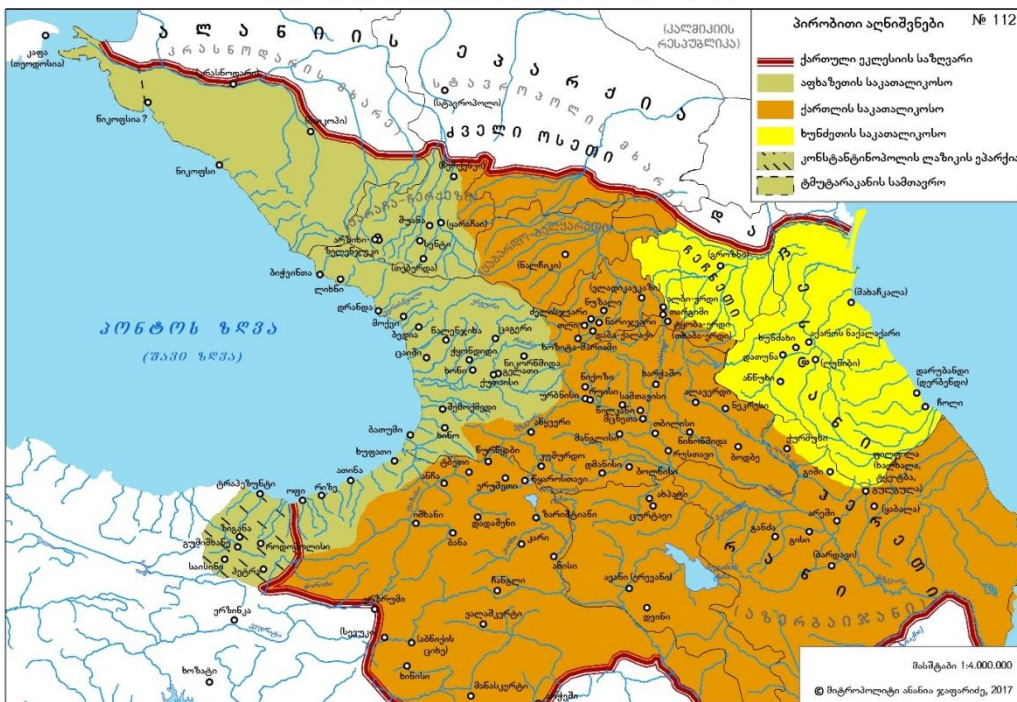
პირობითი აღნიშვნები
№ 112
ქართული ეკლესიის საზღვარი
აფხაზეთის საკათალიკოსო
ქართლის საკათალიკოსო
ხუნძეთის საკათალიკოსო
კონსტანტინოპოლის ლაზიკის ეპარქია
ტმუტარაკანის სამთავრო

ა ლ ა ნ ი ი ს
(ყალმიკიის რესპუბლიკა)
კ ა ვ კ ა ს ი ა
ს ტ ა ვ რ ო პ ო ლ ი
(სტავროპოლი)
ძ ვ ე ლ ი ო ს ე თ ი
კაფა (თეოდოსია)
ნიკოფსია ?
ნიკოფსი
პ ო ნ ტ ო ს ზ ღ ვ ა
(შ ა ვ ი ზ ღ ვ ა)
ბიჭვინთა
ლიხნი
დრანდა
მოქვი
ბედია
ცაიში
ხობი
ფოთი
ბათუმი
ხუფათი
ათინა
რიზე
ოფი
ტრაპეზუნტი
გუმუშხანე
ბაიბურთი
სასინმე
ერზინკა
ხოზატი
მუსა
ცაიში
ნაკიეთი
ქუთაისი
გელათი
ჭყონდიდი
ნიკორწმინდა
შემოქმედი
ახალციხე
ტაო
ართანი
ყარსი
ანისი
აბა
ბანა
ოლთისი
კარინი
ვალარშაპატი
ანი
დვინი
მანასკერტი
ხნუსი
თბილისი
მცხეთა
რუსთავი
ბოდბე
ნინოწმინდა
ალავერდი
ნეკრესი
ქიზიყი
შაქი
განძა
ბარდავი
გაბალა
შემახა
დერბენდი
(დერბენდი)
ხუნძახი
ანწუხი
ჭერ ლოლი
მახაჭკალა
ს ო მ ხ ე თ ი
ა ღ ბ ა ნ ე თ ი
(ა ზ ე რ ბ ა ი ჯ ა ნ ი)
ძურძუკეთი
დ ი დ ო ე თ ი
დ ა ღ ე ს ტ ა ნ ი
მასშტაბი 1:4.000.000
© მიტროპოლიტი ანანია ჯაფარიძე, 2017